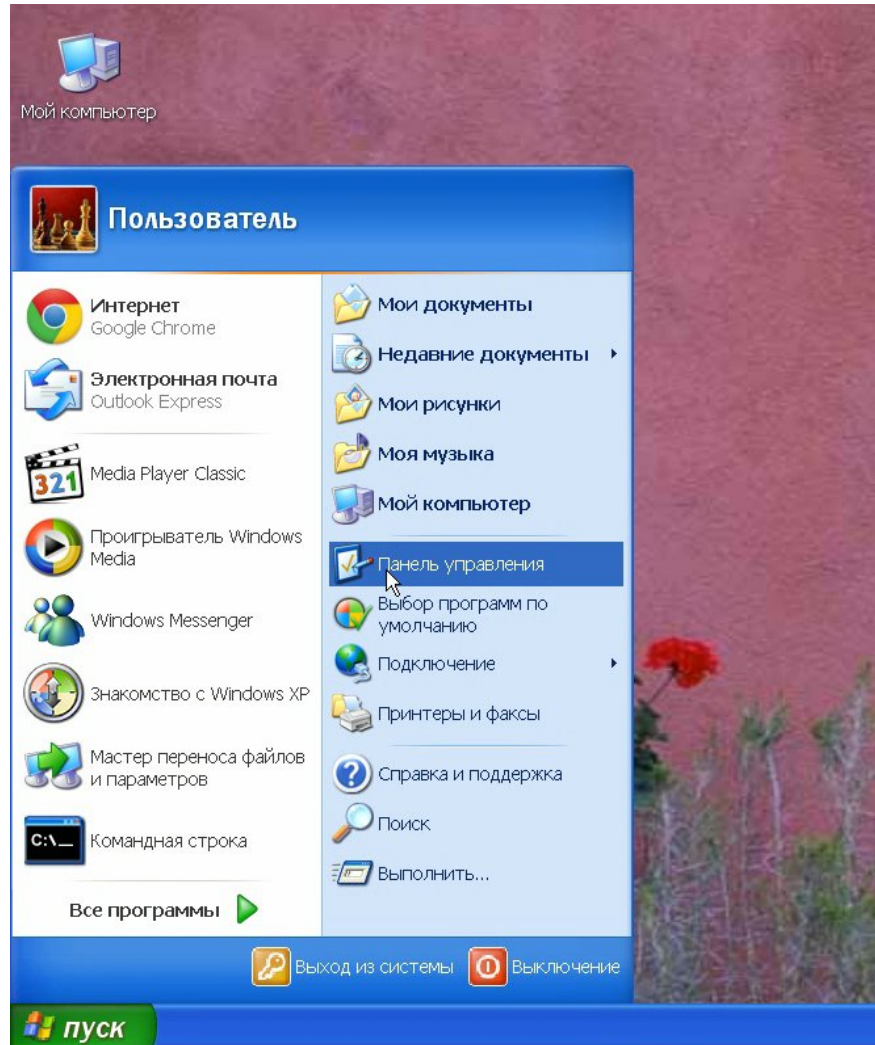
Мой компьютер

Пользователь

Интернет
Google Chrome

Электронная почта
Outlook Express

Media Player Classic

Проигрыватель Windows Media

Windows Messenger

Знакомство с Windows XP

Мастер переноса файлов и параметров

Командная строка

Все программы

Мои документы

Недавние документы

Мои рисунки

Моя музыка

Мой компьютер

Панель управления

Выбор программ по умолчанию

Подключение

Принтеры и факсы

Справка и поддержка

Поиск

Выполнить...

Выход из системы

Выключение

пуск